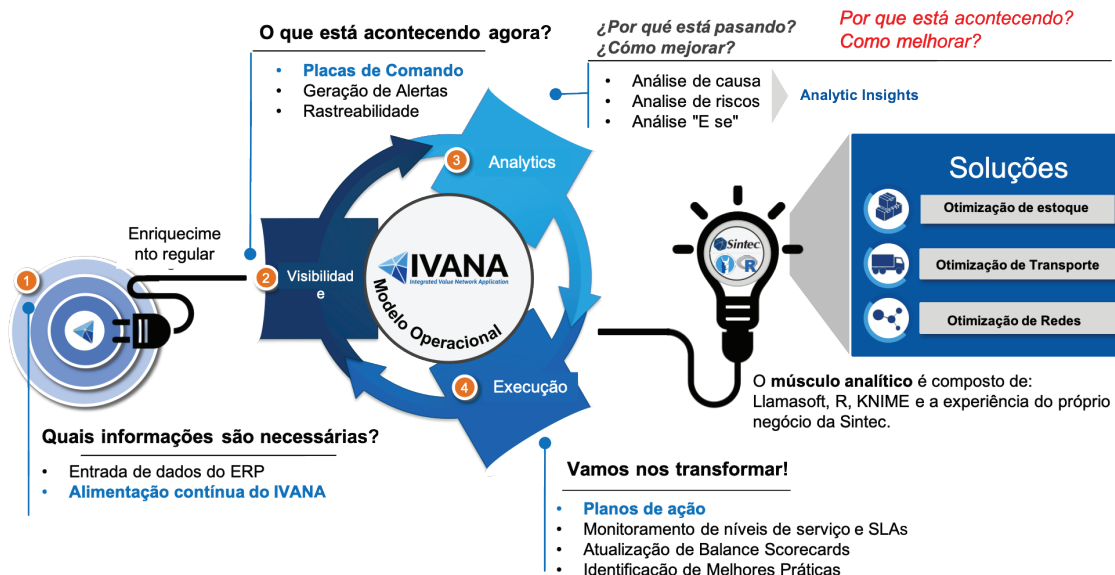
O que está acontecendo agora?

• Placas de Comando
• Geração de Alertas
• Rastreabilidade

¿Por qué está pasando?
¿Cómo mejorar?

Por que está acontecendo?
Como melhorar?

• Análise de causa
• Analise de riscos
• Análise "E se"

Analytic Insights

Soluções

Otimização de estoque

Otimização de Transporte

Otimização de Redes

3 Analytics

Enriquecimento regular

1

2 Visibilidade

IVANA
Integrated Value Network Application
Modelo Operacional

Sintec

R

4 Execução

O músculo analítico é composto de: Llamasoft, R, KNIME e a experiência do próprio negócio da Sintec.

Quais informações são necessárias?

• Entrada de dados do ERP
• Alimentação contínua do IVANA

Vamos nos transformar!

• Planos de ação
• Monitoramento de níveis de serviço e SLAs
• Atualização de Balance Scorecards
• Identificação de Melhores Práticas